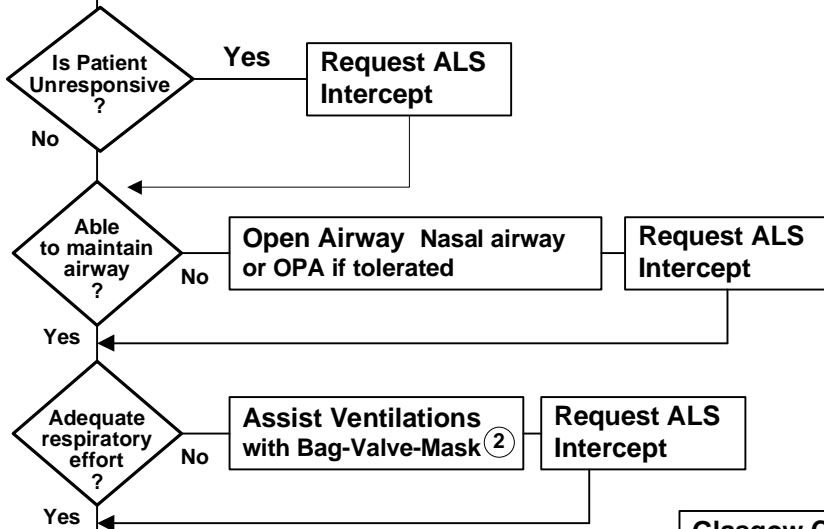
Is Patient Unresponsive ?

Yes

Request ALS Intercept

No

Able to maintain airway ?

No

Open Airway Nasal airway or OPA if tolerated

Request ALS Intercept

Yes

Adequate respiratory effort ?

No

Assist Ventilations with Bag-Valve-Mask ②

Request ALS Intercept

Yes

Glasgow C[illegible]